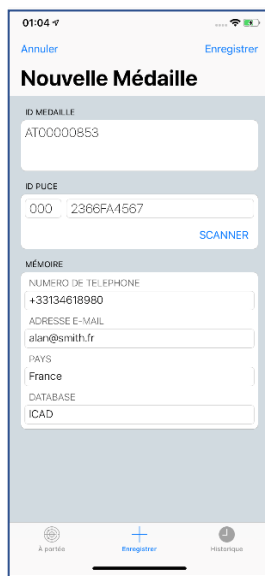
01:04

Annuler

Enregistrer

Nouvelle Médaille

ID MEDAILLE

AT00000853

ID PUCE

000

2366FA4567

SCANNER

MÉMOIRE

NUMERO DE TELEPHONE

+33134618980

ADRESSE E-MAIL

alan@smith.fr

PAYS

France

DATABASE

ICAD

À portée

Enregistrer

Historique